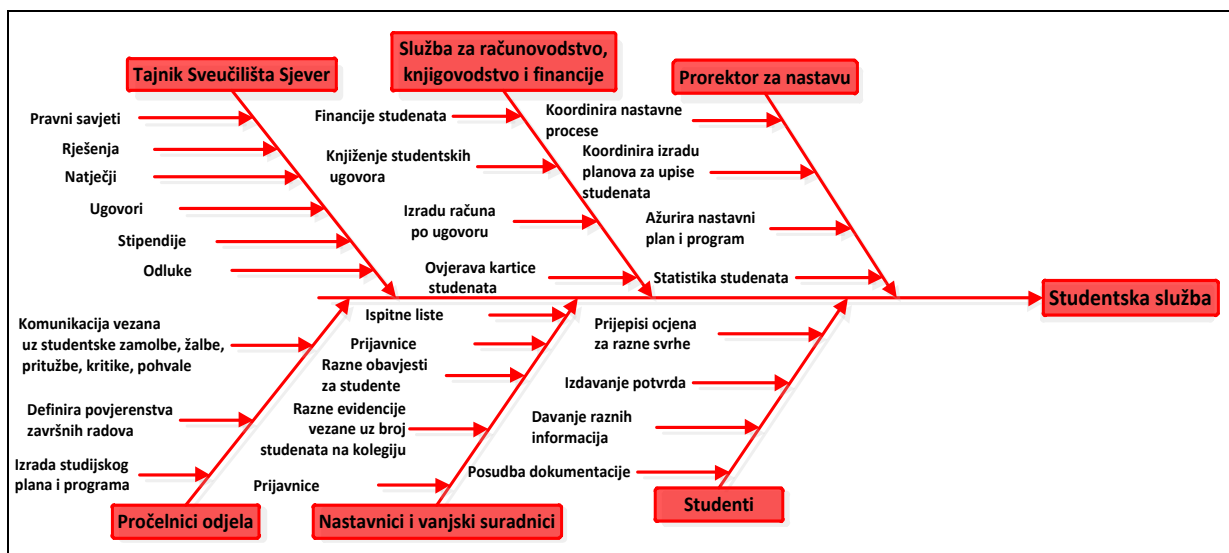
Tajnik Sveučilišta Sjever

Pravni savjeti

Rješenja

Natječji

Ugovori

Stipendije

Odluke

Služba za računovodstvo, knjigovodstvo i financije

Financije studenata

Knjiženje studentskih ugovora

Izradu računa po ugovoru

Ovjerava kartice studenata

Prorektor za nastavu

Koordinira nastavne procese

Koordinira izradu planova za upise studenata

Ažurira nastavni plan i program

Statistika studenata

Studentska služba

Komunikacija vezana uz studentske zamolbe, žalbe, pritužbe, kritike, pohvale

Definira povjerenstva završnih radova

Izrada studijskog plana i programa

Pročelnici odjela

Ispitne liste

Prijavnice

Razne obavjesti za studente

Razne evidencije vezane uz broj studenata na kolegiju

Prijavnice

Nastavnici i vanjski suradnici

Prijepisi ocjena za razne svrhe

Izdavanje potvrda

Davanje raznih informacija

Posudba dokumentacije

Studenti